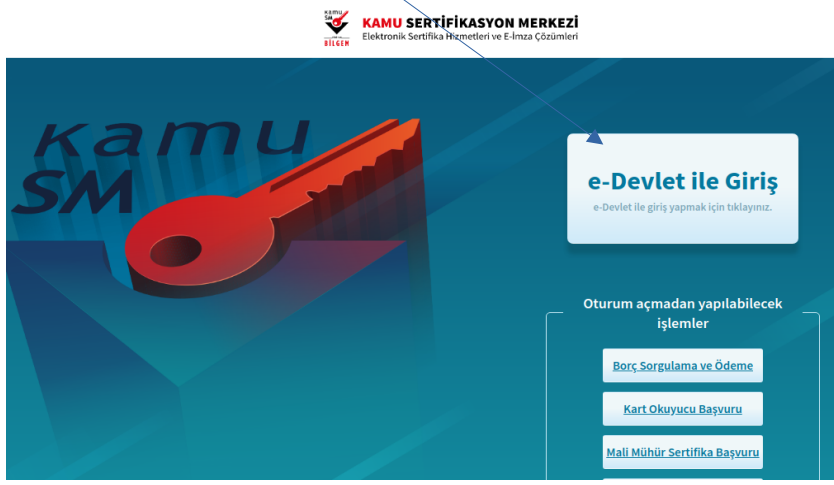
kamu SM
BİLGEM
KAMU SERTİFİKASYON MERKEZİ
Elektronik Sertifika Hizmetleri ve E-İmza Çözümleri

kamu SM

e-Devlet ile Giriş
e-Devlet ile giriş yapmak için tıklayınız.

Oturum açmadan yapılabilecek işlemler

Borç Sorgulama ve Ödeme

Kart Okuyucu Başvuru

Mali Mühür Sertifika Başvuru